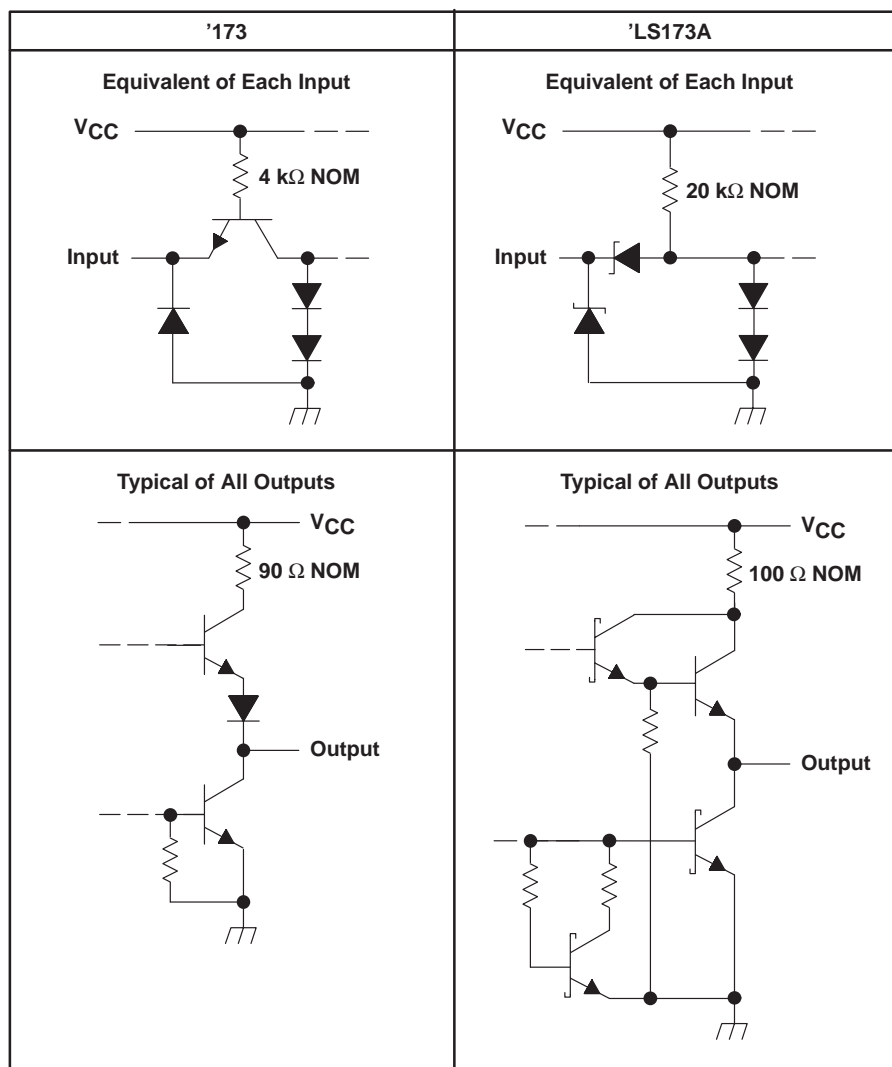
| ’173 | ’LS173A |
|---|---|
| **Equivalent of Each Input** $V_{CC}$ 4 k$\Omega$ NOM Input | **Equivalent of Each Input** $V_{CC}$ 20 k$\Omega$ NOM Input |
| **Typical of All Outputs** $V_{CC}$ 90 $\Omega$ NOM Output | **Typical of All Outputs** $V_{CC}$ 100 $\Omega$ NOM Output |